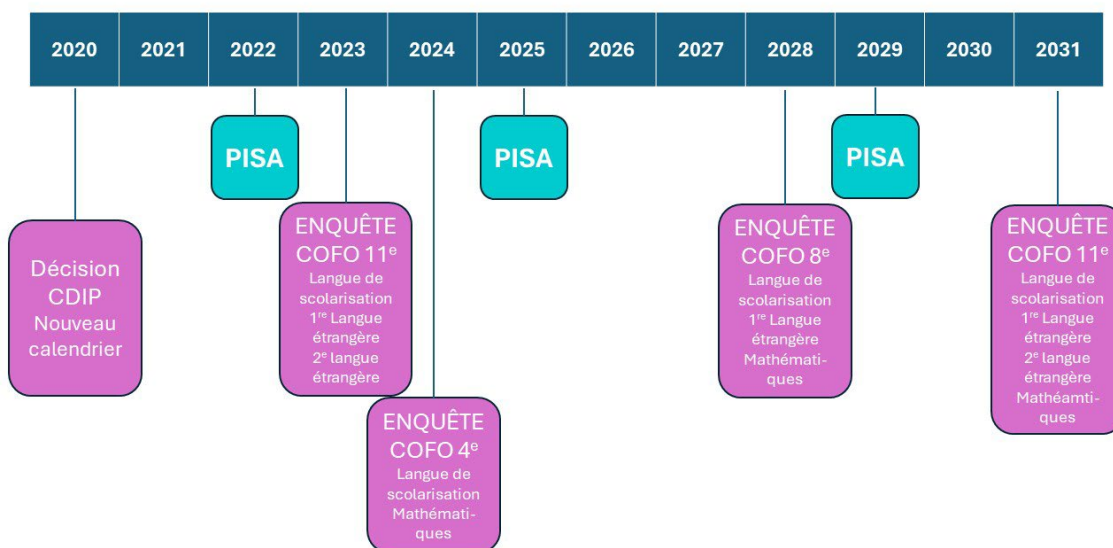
2020 2021 2022 2023 2024 2025 2026 2027 2028 2029 2030 2031

PISA

PISA

PISA

Décision CDIP Nouveau calendrier

ENQUÊTE COFO 11$^e$
Langue de scolarisation
1$^{re}$ Langue étrangère
2$^e$ langue étrangère

ENQUÊTE COFO 4$^e$
Langue de scolarisation
Mathématiques

ENQUÊTE COFO 8$^e$
Langue de scolarisation
1$^{re}$ Langue étrangère
Mathématiques

ENQUÊTE COFO 11$^e$
Langue de scolarisation
1$^{re}$ Langue étrangère
2$^e$ langue étrangère
Mathéamtiques